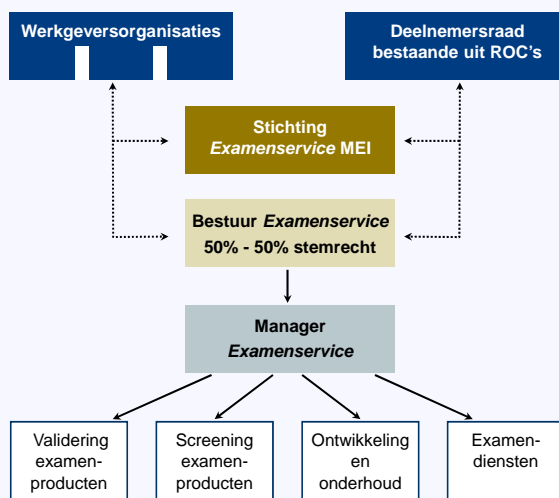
Werkgeversorganisaties

Deelnemersraad bestaande uit ROC's

Stichting *Examenservice* MEI

Bestuur *Examenservice* 50% - 50% stemrecht

Manager *Examenservice*

Validering examenproducten

Screening examenproducten

Ontwikkeling en onderhoud

Examendiensten